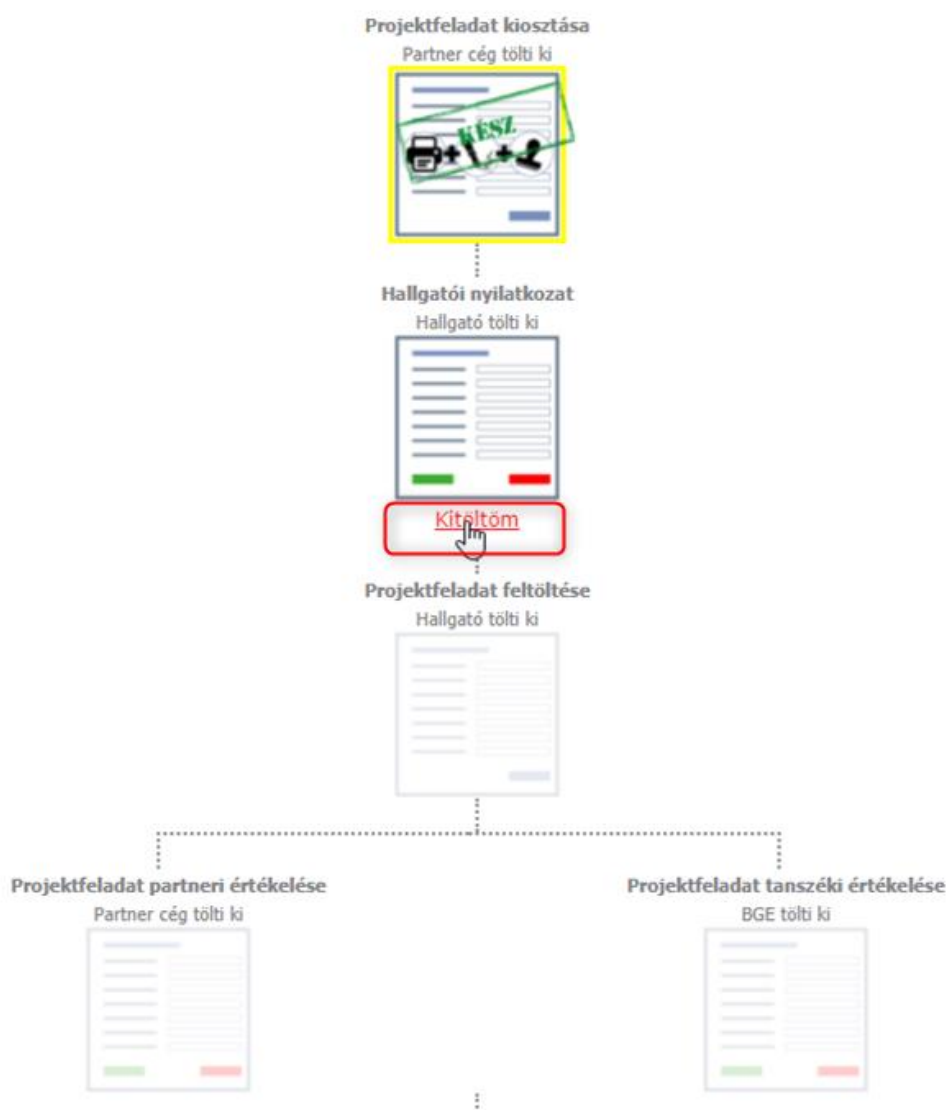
Projektfeladat kiosztása
Partner cég tölti ki

KÉSZ

Hallgatói nyilatkozat
Hallgató tölti ki

Kitöltöm

Projektfeladat feltöltése
Hallgató tölti ki

Projektfeladat partneri értékelése
Partner cég tölti ki

Projektfeladat tanszéki értékelése
BGE tölti ki